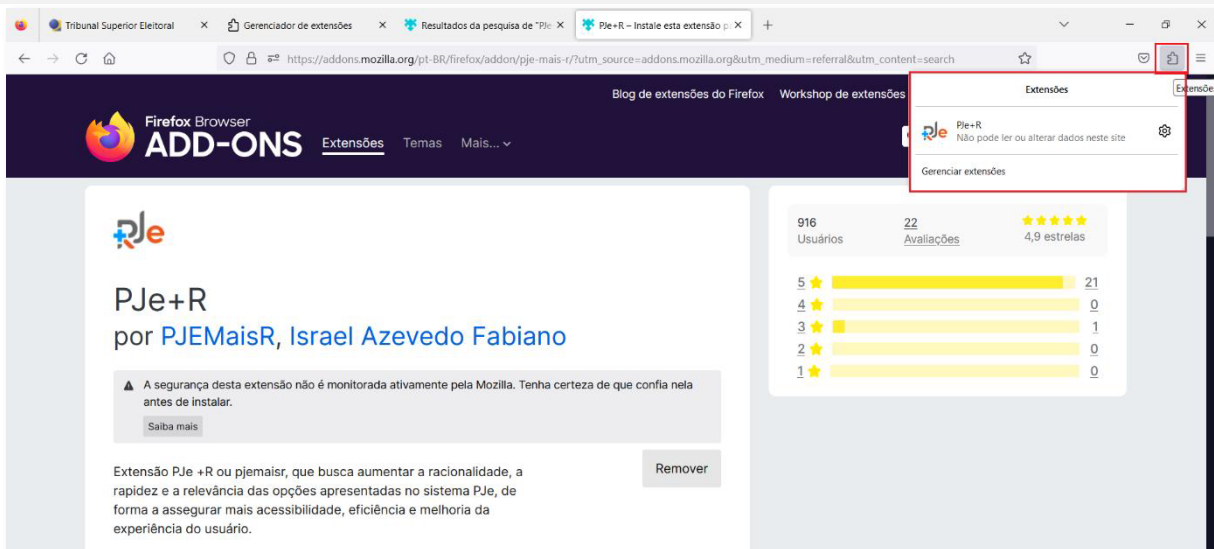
Tribunal Superior Eleitoral ×
Gerenciador de extensões ×
Resultados da pesquisa de "PJe ×
PJe+R – Instale esta extensão p ×
+

https://addons.mozilla.org/pt-BR/firefox/addon/pje-mais-r/?utm_source=addons.mozilla.org&utm_medium=referral&utm_content=search

Extensões

Blog de extensões do Firefox Workshop de extensões

Firefox Browser
ADD-ONS Extensões Temas Mais...

Extensões
PJe+R
Não pode ler ou alterar dados neste site
Gerenciar extensões

PJe

PJe+R
por PJEMaisR, Israel Azevedo Fabiano

A segurança desta extensão não é monitorada ativamente pela Mozilla. Tenha certeza de que confia nela antes de instalar.
Saiba mais

Remover

Extensão PJe +R ou pjemaisr, que busca aumentar a racionalidade, a rapidez e a relevância das opções apresentadas no sistema PJe, de forma a assegurar mais acessibilidade, eficiência e melhoria da experiência do usuário.

916
Usuários
22
Avaliações
4,9 estrelas

5 21
4 0
3 1
2 0
1 0